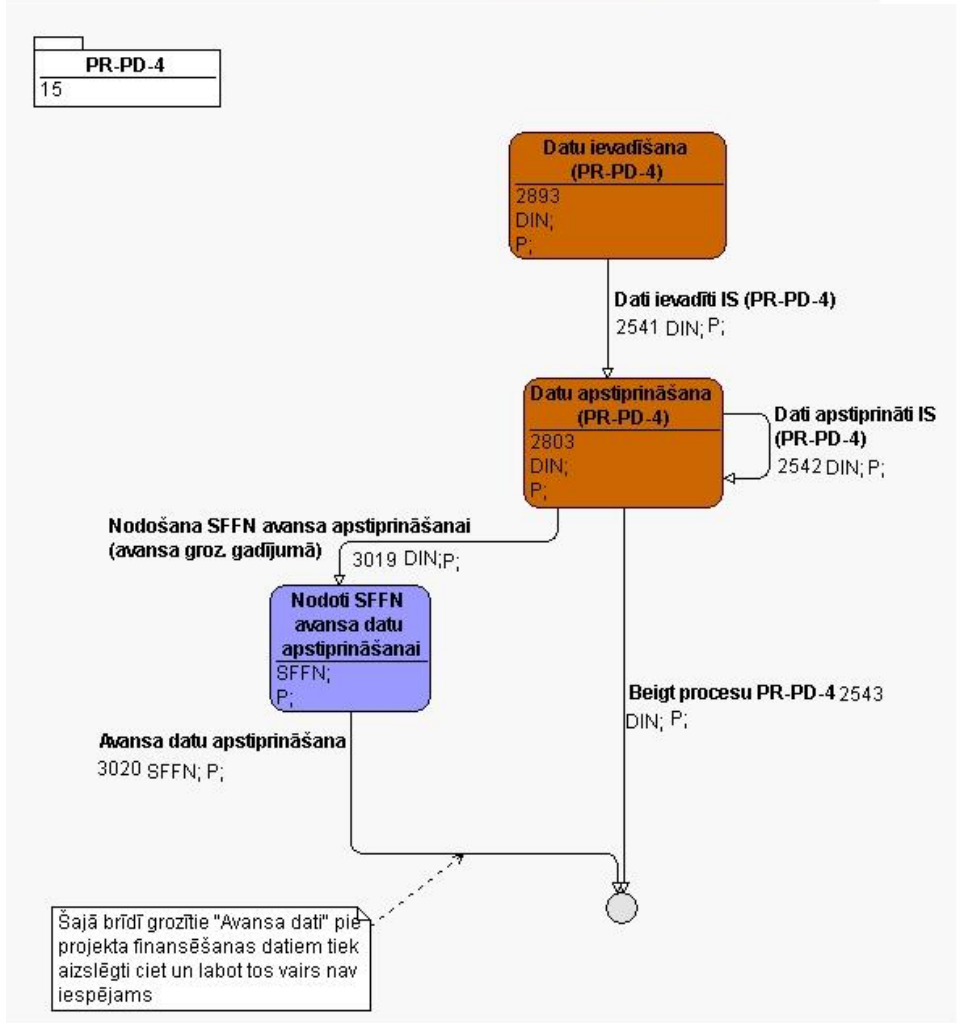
PR-PD-4
15

Datu ievadīšana (PR-PD-4)
2893
DIN;
P;

Dati ievadīti IS (PR-PD-4)
2541 DIN; P;

Datu apstiprināšana (PR-PD-4)
2803
DIN;
P;

Dati apstiprināti IS (PR-PD-4)
2542 DIN; P;

Nodošana SFFN avansa apstiprināšanai (avansa groz. gadījumā)
3019 DIN;P;

Nodoti SFFN avansa datu apstiprināšanai
SFFN;
P;

Beigt procesu PR-PD-4 2543
DIN; P;

Avansa datu apstiprināšana
3020 SFFN; P;

Šajā brīdī grozītie "Avansa dati" pie projekta finansēšanas datiem tiek aizslēgti ciet un labot tos vairs nav iespējams